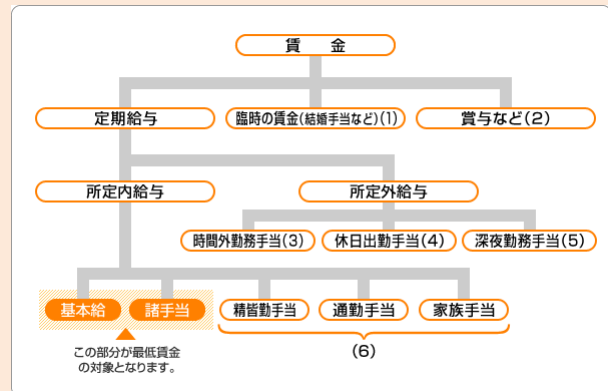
賃　金

定期給与

臨時の賃金(結婚手当など)(1)

賞与など(2)

所定内給与

所定外給与

時間外勤務手当(3)

休日出勤手当(4)

深夜勤務手当(5)

基本給

諸手当

精皆勤手当

通勤手当

家族手当

(6)

この部分が最低賃金の対象となります。